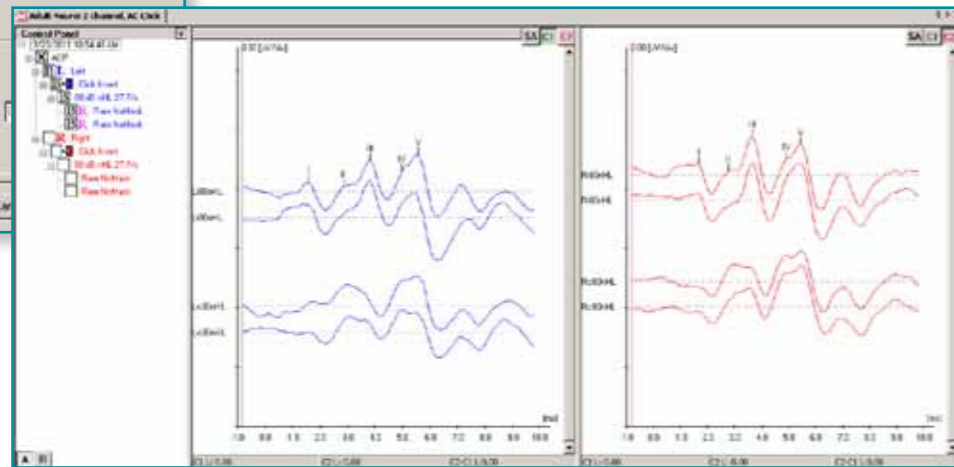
Adult Neuro 2 channel, AC Click
Control Panel
3/22/2011 10:54:41 AM
ABR
Left
Click Invert
80 dB nHL 27.7/s
Raw Nofiltmi
Raw Nofiltmi
Right
Click Invert
80 dB nHL 27.7/s
Raw Nofiltmi
Raw Nofiltmi
SA C1 C2
0.50 [uV/div]
I
II
III
IV
V
L:80nHL
L:80nHL
L:80nHL
L:80nHL
[ms]
-1.0 0.0 1.0 2.0 3.0 4.0 5.0 6.0 7.0 8.0 9.0 10.0
C1 : L 0.00
C2 : L 0.00
C2-C1 : L 0.00
SA C1 C2
0.50 [uV/div]
I
II
III
IV
V
R:80nHL
R:80nHL
R:80nHL
R:80nHL
[ms]
-1.0 0.0 1.0 2.0 3.0 4.0 5.0 6.0 7.0 8.0 9.0 10.0
C1 : L 0.00
C2 : L 0.00
C2-C1 : L 0.00